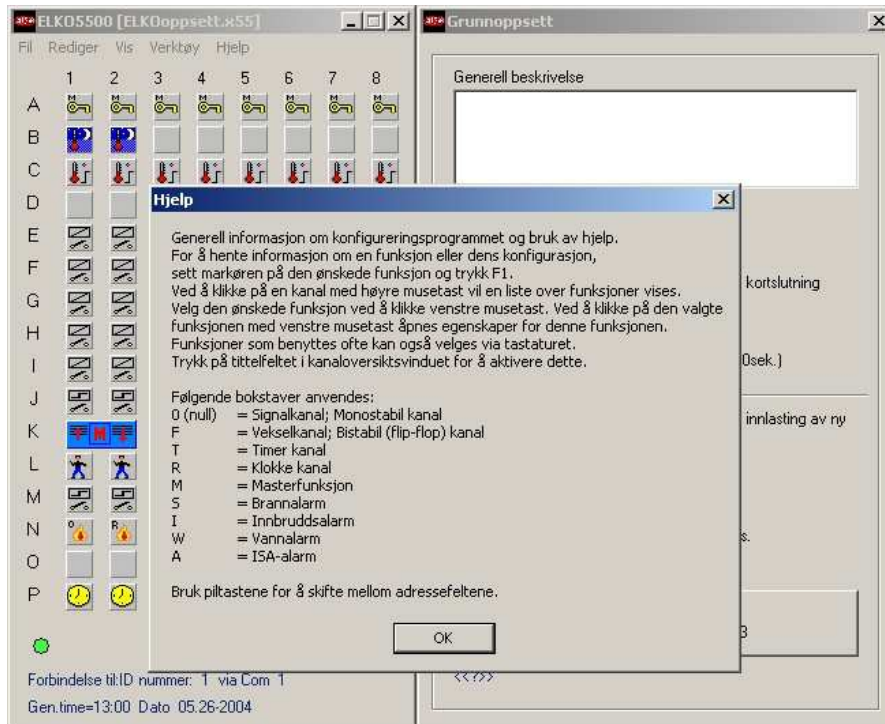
ELKO5500 [ELKOoppsett.x55]

Fil Rediger Vis Verktøy Hjelp

1 2 3 4 5 6 7 8

A
B
C
D
E
F
G
H
I
J
K
L
M
N
O
P

M M M M M M M M

O R

Forbindelse til:ID nummer: 1 via Com 1

Gen.time=13:00 Dato 05.26-2004

Grunnoppsett

Generell beskrivelse

kortslutning

0sek.)

innlasting av ny

s.

3

<<?>>

Hjelp

Generell informasjon om konfigureringprogrammet og bruk av hjelp.
For å hente informasjon om en funksjon eller dens konfigurasjon, sett markøren på den ønskede funksjon og trykk F1.
Ved å klikke på en kanal med høyre musetast vil en liste over funksjoner vises.
Velg den ønskede funksjon ved å klikke venstre musetast. Ved å klikke på den valgte funksjonen med venstre musetast åpnes egenskaper for denne funksjonen.
Funksjoner som benyttes ofte kan også velges via tastaturet.
Trykk på tittelfeltet i kanaloversiktsvinduet for å aktivere dette.

Følgende bokstaver anvendes:
0 (null) = Signalkanal; Monostabil kanal
F = Vekselkanal; Bistabil (flip-flop) kanal
T = Timer kanal
R = Klokke kanal
M = Masterfunksjon
S = Brannalarm
I = Innbruddsalarm
W = Vannalarm
A = ISA-alarm

Bruk piltastene for å skifte mellom adressefeltene.

OK